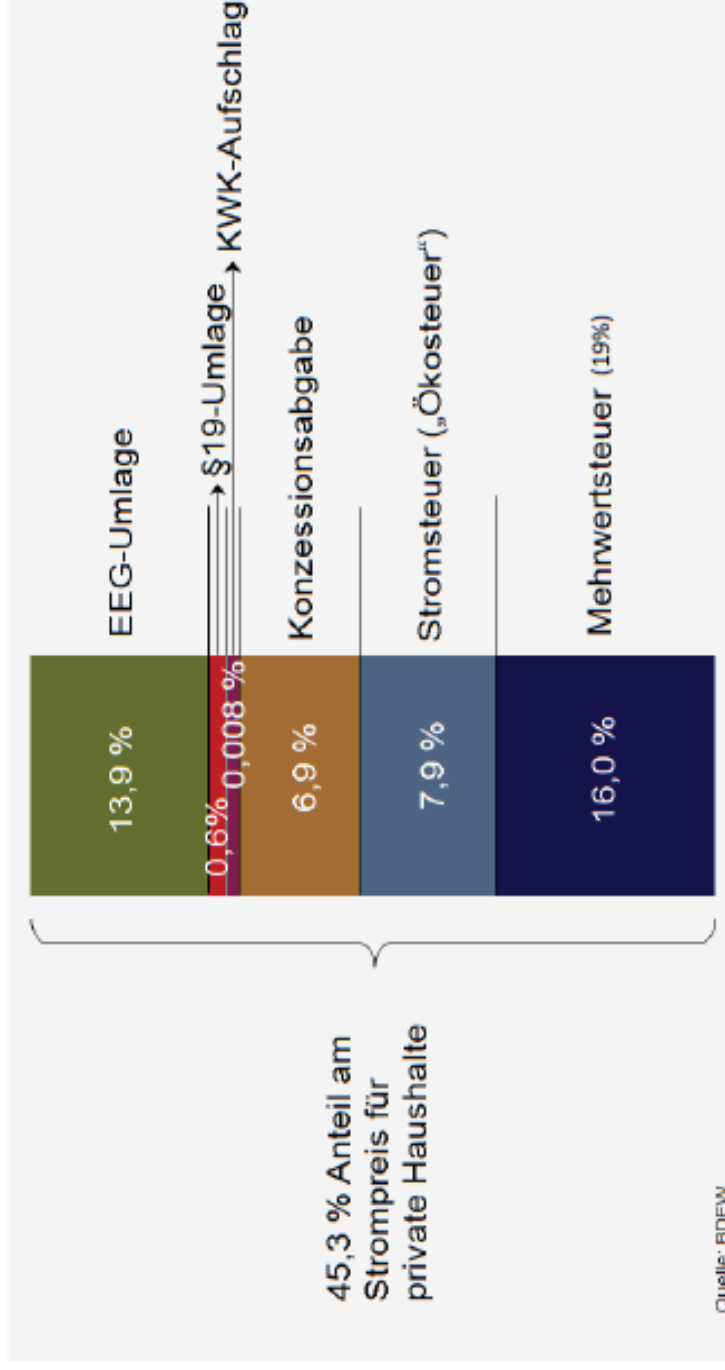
EEG-Umlage
§19-Umlage
KWK-Aufschlag
Konzessionsabgabe
Stromsteuer („Ökosteuer")
Mehrwertsteuer (19%)

13,9 %
0,6%
0,008 %
6,9 %
7,9 %
16,0 %

45,3 % Anteil am Strompreis für private Haushalte

Quelle: BDEW